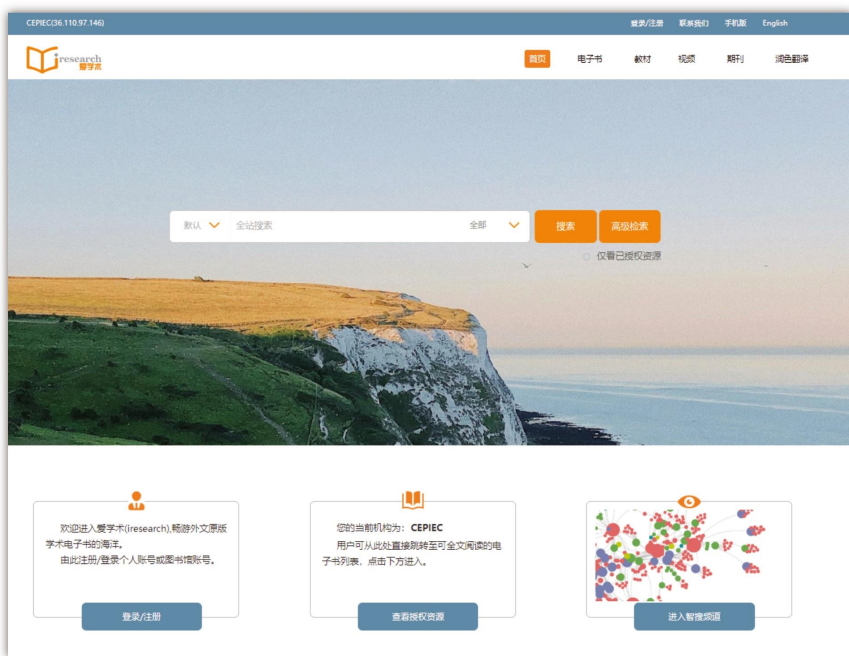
CEPIEC(36.110.97.146)

登录/注册 联系我们 手机版 English

iresearch 爱学术

首页 电子书 教材 视频 期刊 润色翻译

默认 全站搜索 全部 搜索 高级检索

仅看已授权资源

欢迎进入爱学术(iresearch),畅游外文原版学术电子书的海洋。
由此注册/登录个人账号或图书馆账号。

登录/注册

您的当前机构为: CEPIEC
用户可从此处直接跳转至可全文阅读的电子书列表,点击下方进入。

查看授权资源

进入智搜频道